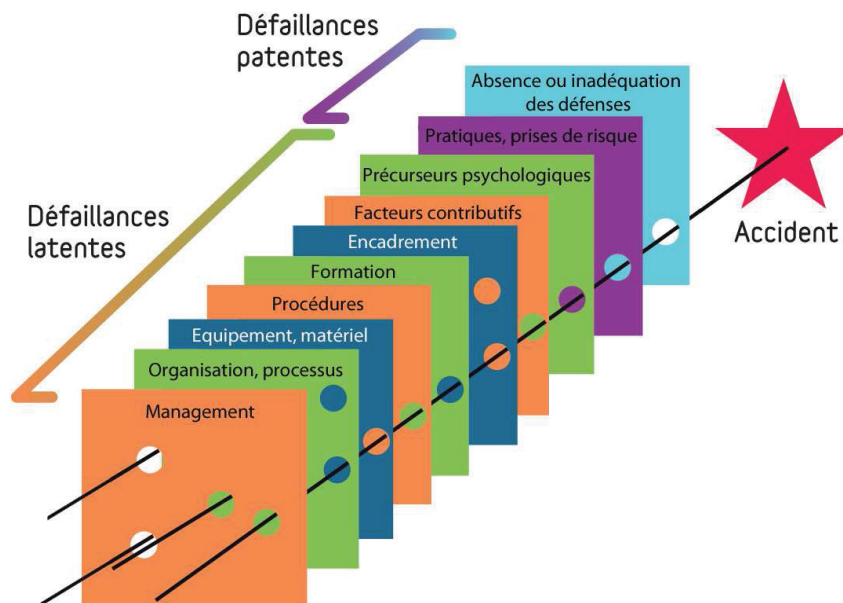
Défaillances patentes

Défaillances latentes

Absence ou inadéquation des défenses

Pratiques, prises de risque

Précurseurs psychologiques

Facteurs contributifs

Encadrement

Formation

Procédures

Equipement, matériel

Organisation, processus

Management

Accident